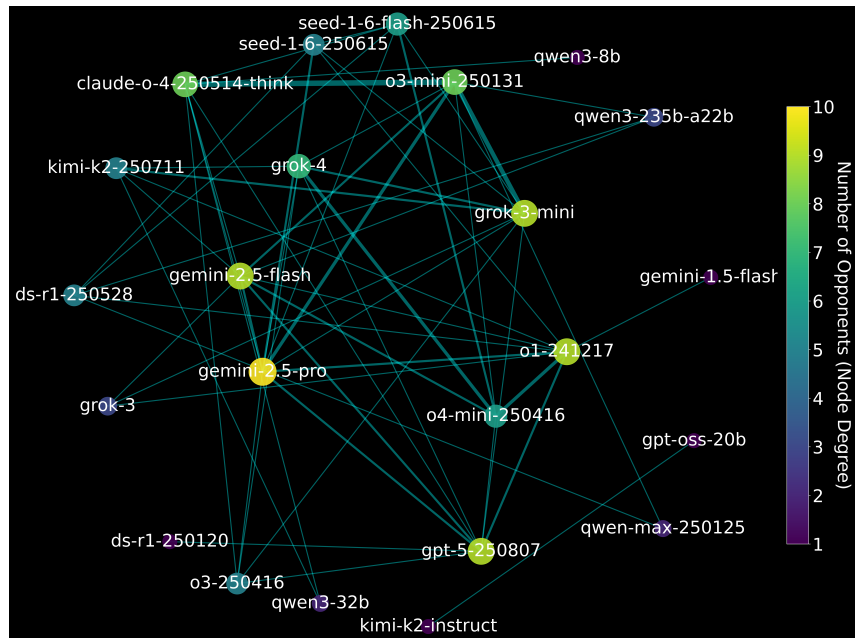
seed-1-6-flash-250615
seed-1-6-250615
qwen3-8b
claude-o-4-250514-think
o3-mini-250131
qwen3-235b-a22b
kimi-k2-250711
grok-4
grok-3-mini
gemini-2.5-flash
gemini-1.5-flash
ds-r1-250528
o1-241217
gemini-2.5-pro
grok-3
o4-mini-250416
gpt-oss-20b
qwen-max-250125
ds-r1-250120
gpt-5-250807
o3-250416
qwen3-32b
kimi-k2-instruct

10
9
8
7
6
5
4
3
2
1
Number of Opponents (Node Degree)